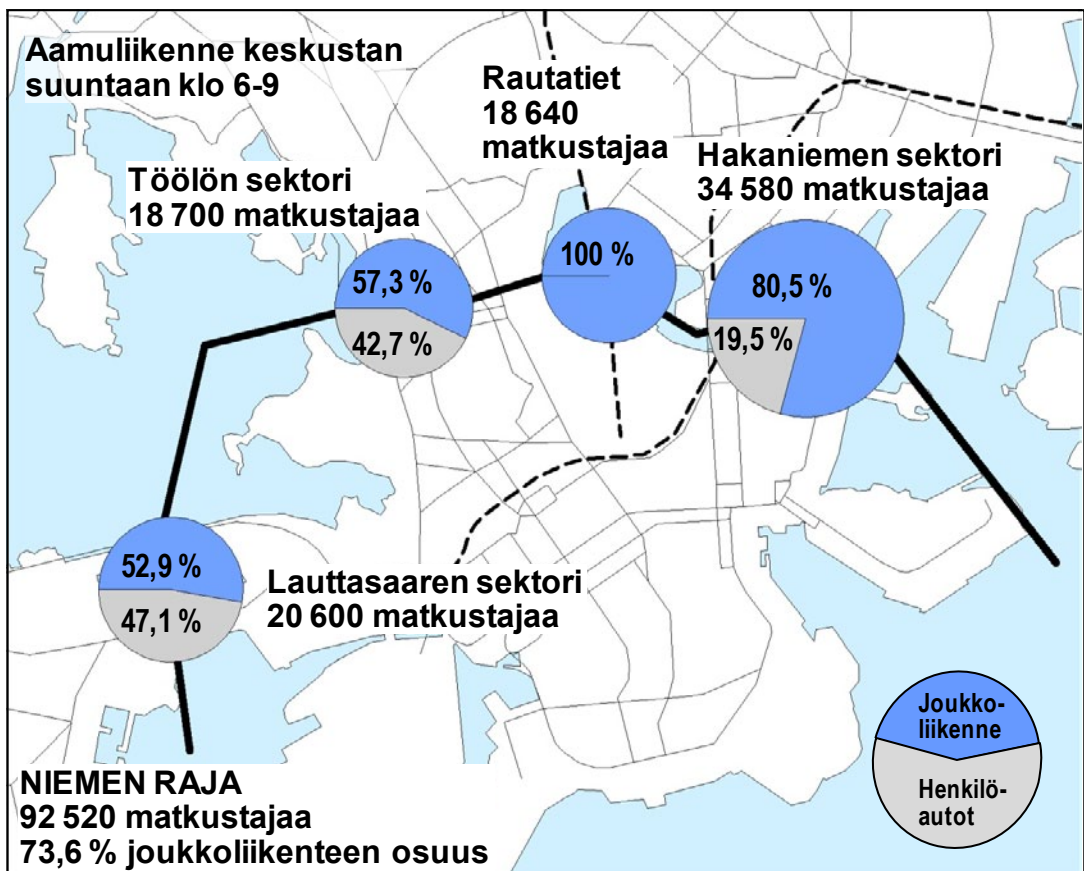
Aamuliikenne keskustan suuntaan klo 6-9

Rautatiet
18 640
matkustajaa

Hakaniemen sektori
34 580 matkustajaa

Töölön sektori
18 700 matkustajaa

100 %

57,3 %

42,7 %

80,5 %

19,5 %

52,9 %

47,1 %

Lauttasaaren sektori
20 600 matkustajaa

Joukkoliikenne

Henkilöautot

NIEMEN RAJA
92 520 matkustajaa
73,6 % joukkoliikenteen osuus